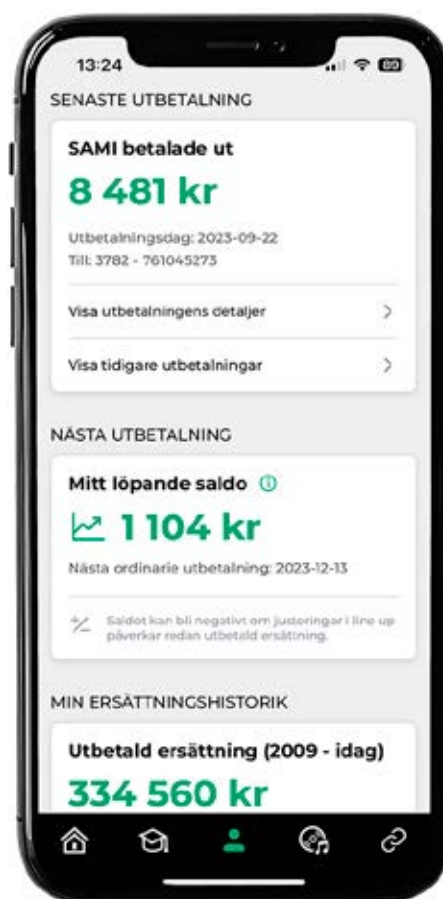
13:24

SENASTE UTBETALNING

SAMI betalade ut

8 481 kr

Utbetalningsdag: 2023-09-22
Till: 3782 - 761045273

Visa utbetalningens detaljer

Visa tidigare utbetalningar

NÄSTA UTBETALNING

Mitt löpande saldo

1 104 kr

Nästa ordinarie utbetalning: 2023-12-13

Saldot kan bli negativt om justeringar i line up påverkar redan utbetald ersättning.

MIN ERSÄTTNINGSHISTORIK

Utbetald ersättning (2009 - idag)

334 560 kr